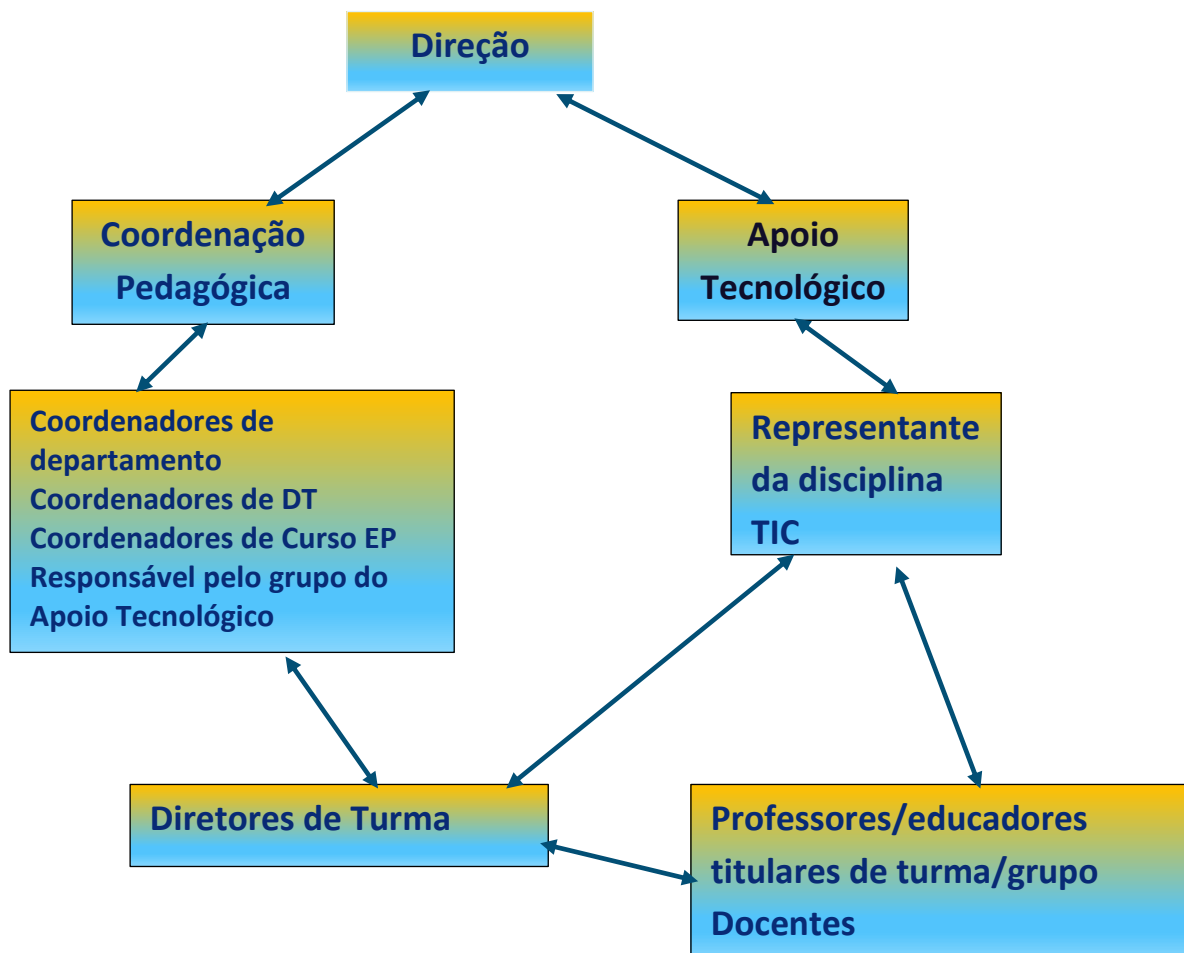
Direção

Coordenação Pedagógica

Apoio Tecnológico

Coordenadores de departamento
Coordenadores de DT
Coordenadores de Curso EP
Responsável pelo grupo do Apoio Tecnológico

Representante da disciplina TIC

Diretores de Turma

Professores/educadores titulares de turma/grupo
Docentes